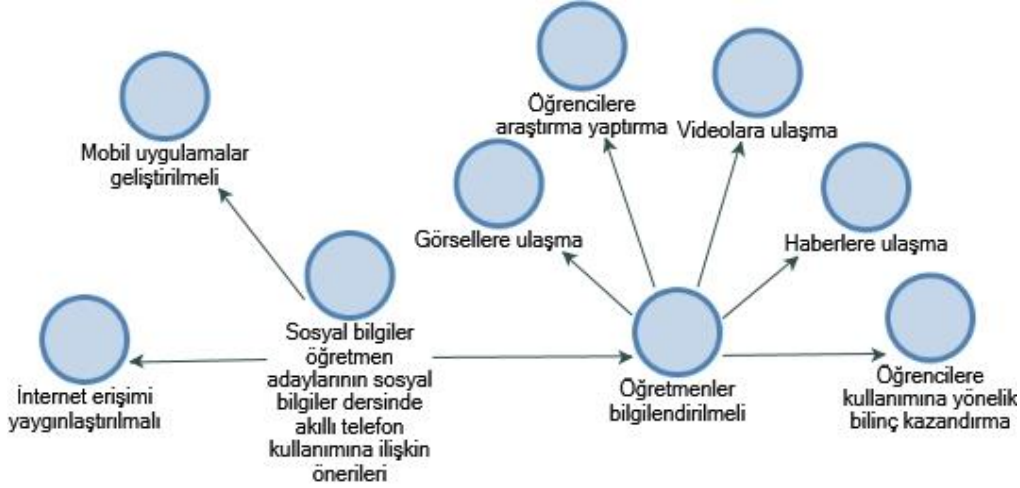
Mobil uygulamalar geliştirilmeli

Öğrencilere araştırma yaptırma

Videolara ulaşma

Görsellere ulaşma

Haberlere ulaşma

İnternet erişimi yaygınlaştırılmalı

Sosyal bilgiler öğretmen adaylarının sosyal bilgiler dersinde akıllı telefon kullanımına ilişkin önerileri

Öğretmenler bilgilendirilmeli

Öğrencilere kullanımına yönelik bilinç kazandırma